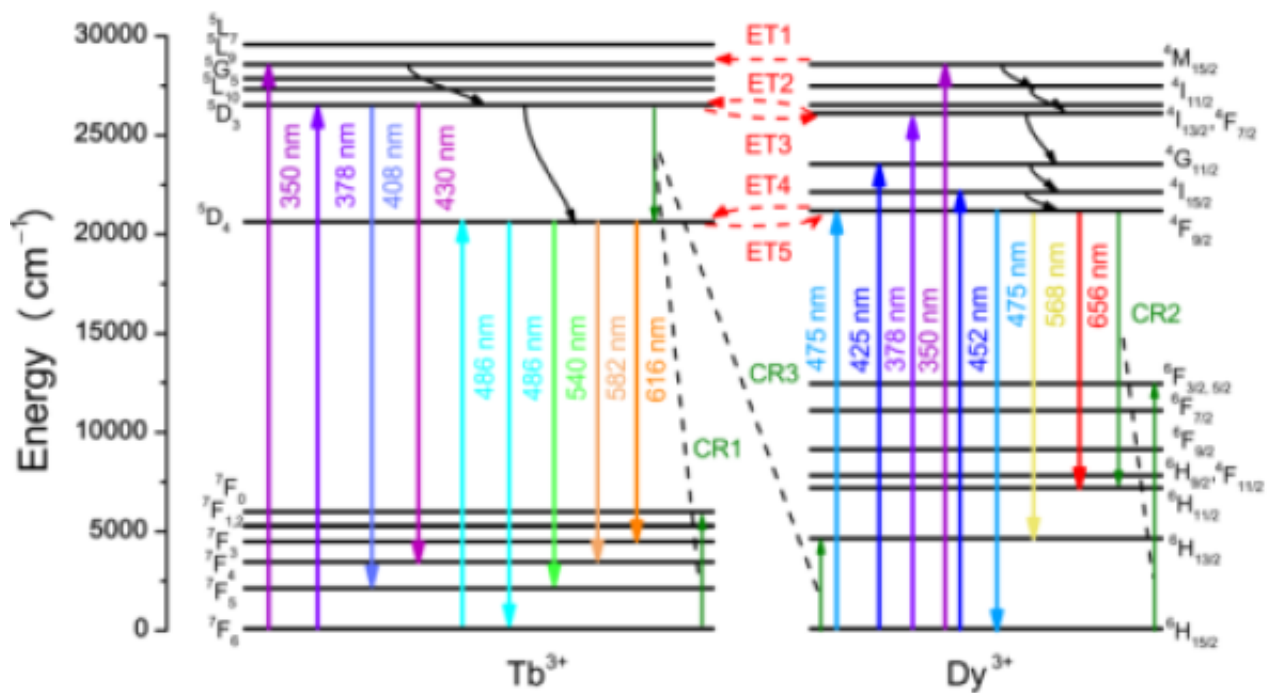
30000
25000
20000
15000
10000
5000
0
Energy （cm$^{-1}$）
$^5L_6$
$^5L_7$
$^5G_5$
$^5L_{10}$
$^5D_3$
$^5D_4$
$^7F_0$
$^7F_{1,2}$
$^7F_3$
$^7F_4$
$^7F_5$
$^7F_6$
350 nm
378 nm
408 nm
430 nm
486 nm
486 nm
540 nm
582 nm
616 nm
CR1
Tb$^{3+}$
ET1
ET2
ET3
ET4
ET5
CR3
475 nm
425 nm
378 nm
350 nm
452 nm
475 nm
568 nm
656 nm
CR2
$^4M_{15/2}$
$^4I_{11/2}$
$^4I_{13/2}$,$^4F_{7/2}$
$^4G_{11/2}$
$^4I_{15/2}$
$^4F_{9/2}$
$^6F_{3/2, 5/2}$
$^6F_{7/2}$
$^6F_{9/2}$
$^6H_{9/2}$,$^6F_{11/2}$
$^6H_{11/2}$
$^6H_{13/2}$
$^6H_{15/2}$
Dy$^{3+}$